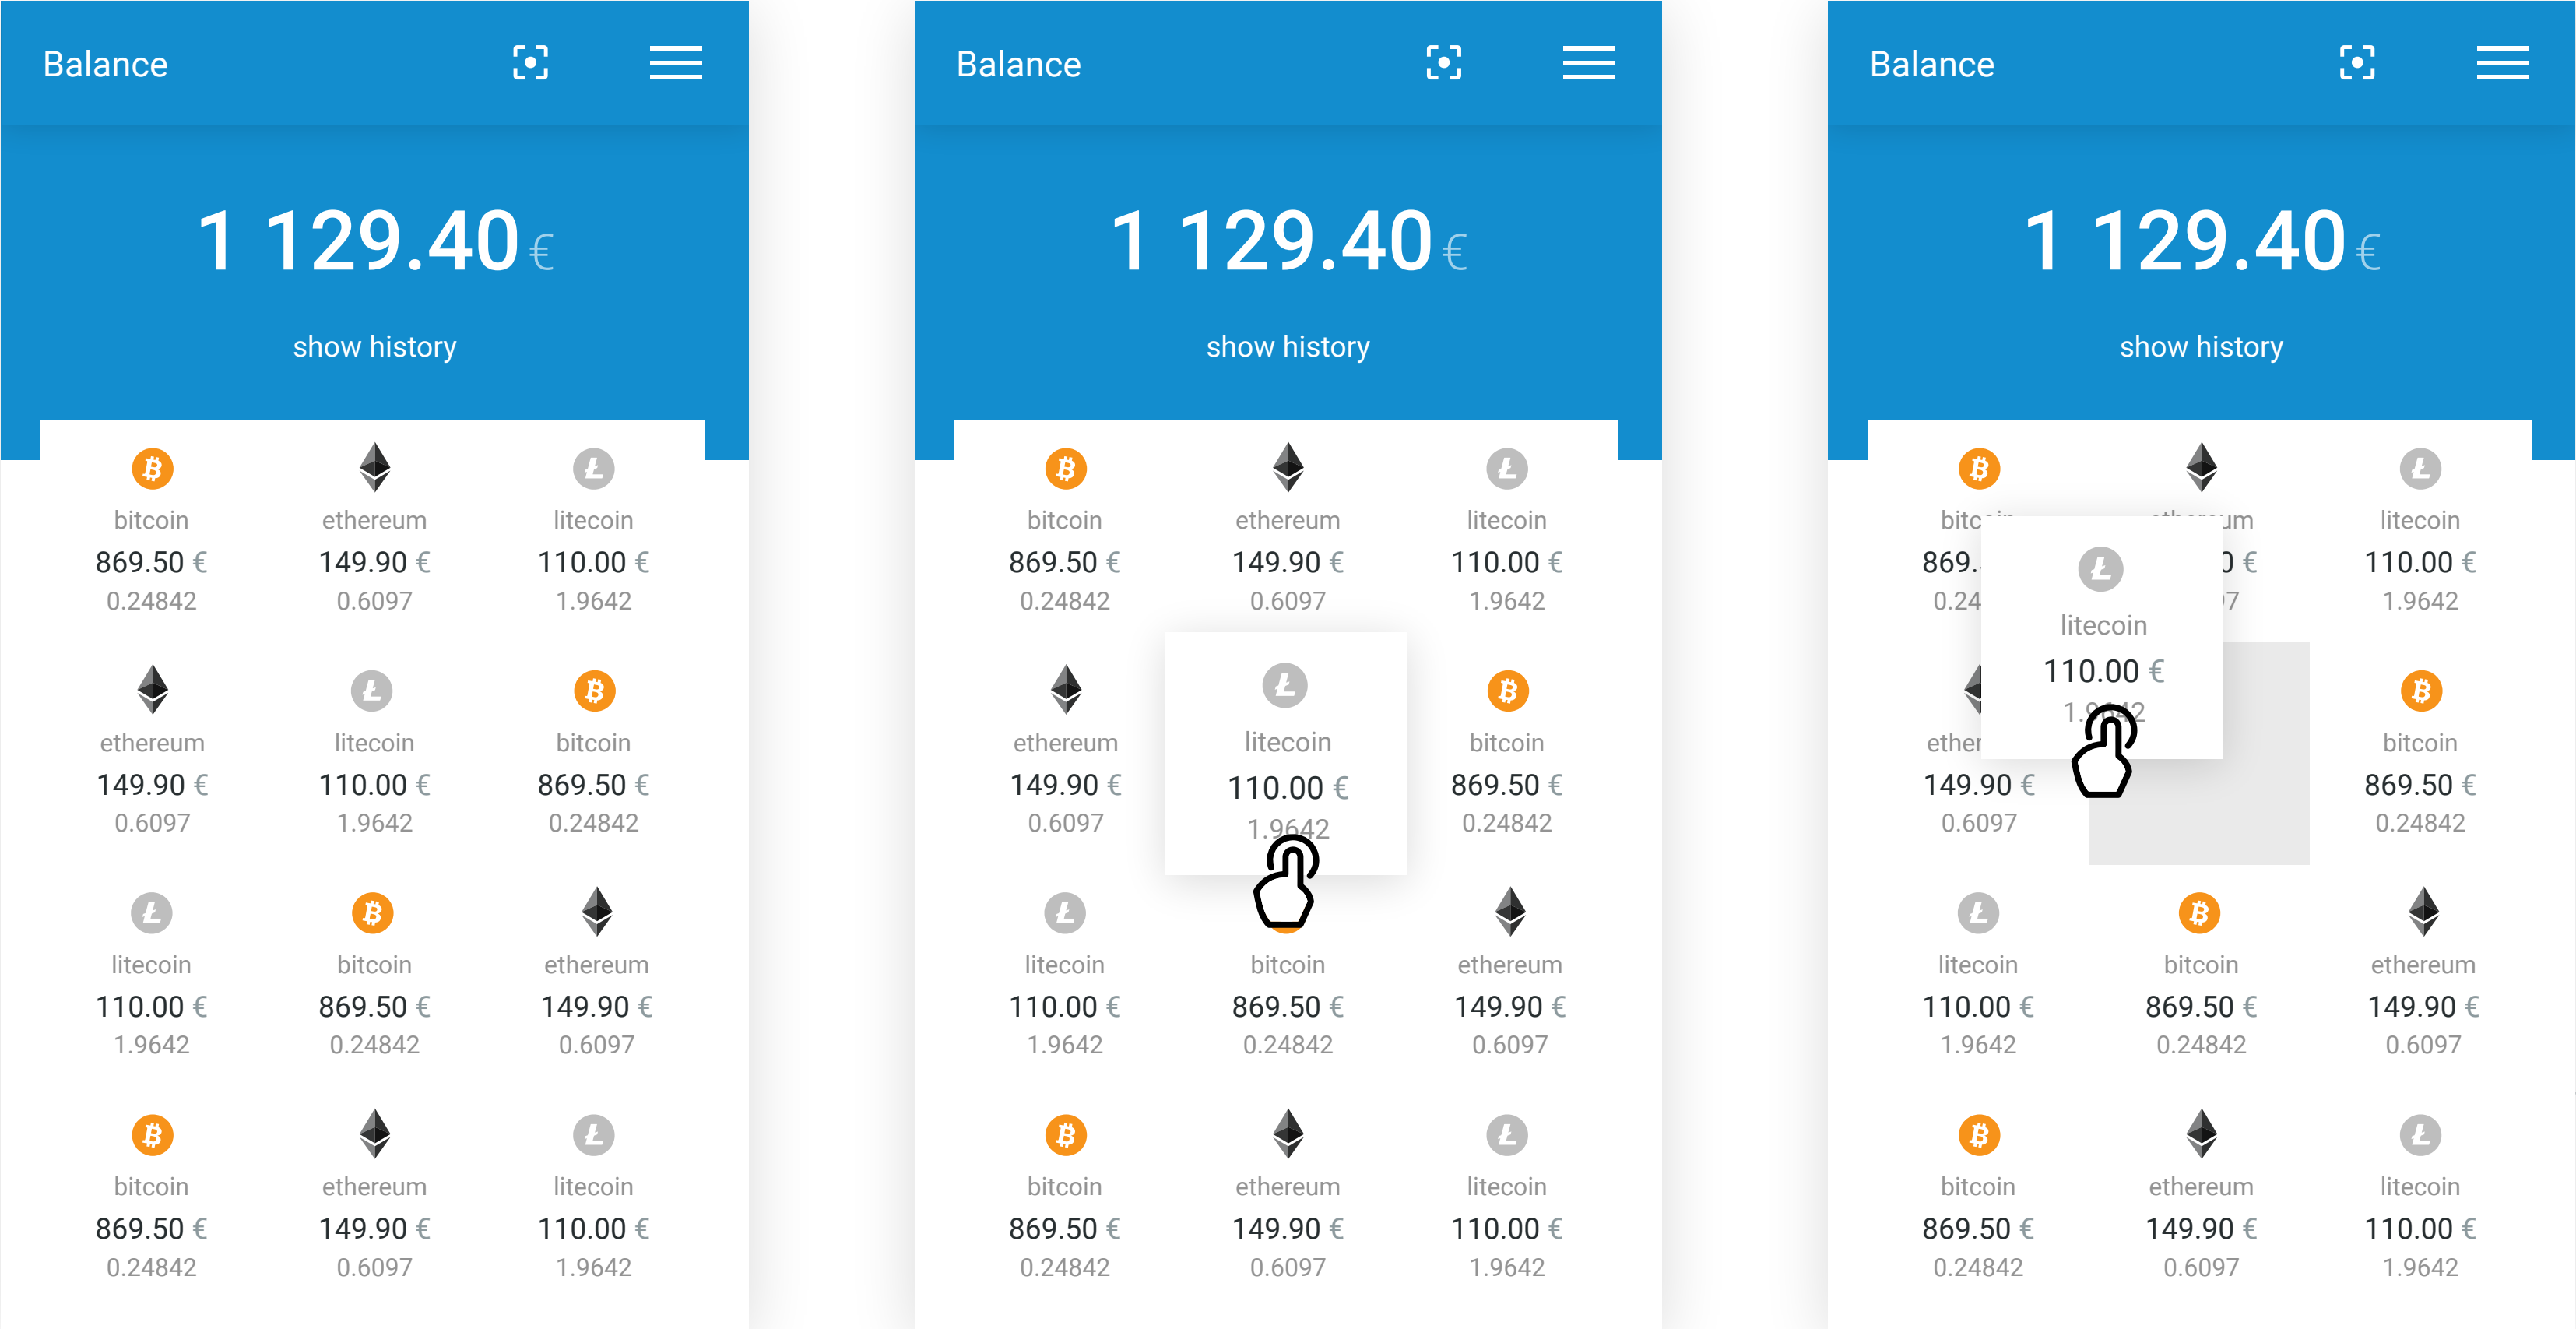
Balance

1 129.40 €

show history

bitcoin
869.50 €
0.24842

ethereum
149.90 €
0.6097

litecoin
110.00 €
1.9642

ethereum
149.90 €
0.6097

litecoin
110.00 €
1.9642

bitcoin
869.50 €
0.24842

litecoin
110.00 €
1.9642

bitcoin
869.50 €
0.24842

ethereum
149.90 €
0.6097

bitcoin
869.50 €
0.24842

ethereum
149.90 €
0.6097

litecoin
110.00 €
1.9642

Balance

1 129.40 €

show history

bitcoin
869.50 €
0.24842

ethereum
149.90 €
0.6097

litecoin
110.00 €
1.9642

ethereum
149.90 €
0.6097

litecoin
110.00 €
1.9642

bitcoin
869.50 €
0.24842

litecoin
110.00 €
1.9642

bitcoin
869.50 €
0.24842

ethereum
149.90 €
0.6097

bitcoin
869.50 €
0.24842

ethereum
149.90 €
0.6097

litecoin
110.00 €
1.9642

Balance

1 129.40 €

show history

bitc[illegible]
869.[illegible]
0.24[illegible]

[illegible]um
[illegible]0 €
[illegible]7

litecoin
110.00 €
1.9642

litecoin
110.00 €
1.9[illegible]2

ether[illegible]
149.90 €
0.6097

bitcoin
869.50 €
0.24842

litecoin
110.00 €
1.9642

bitcoin
869.50 €
0.24842

ethereum
149.90 €
0.6097

bitcoin
869.50 €
0.24842

ethereum
149.90 €
0.6097

litecoin
110.00 €
1.9642